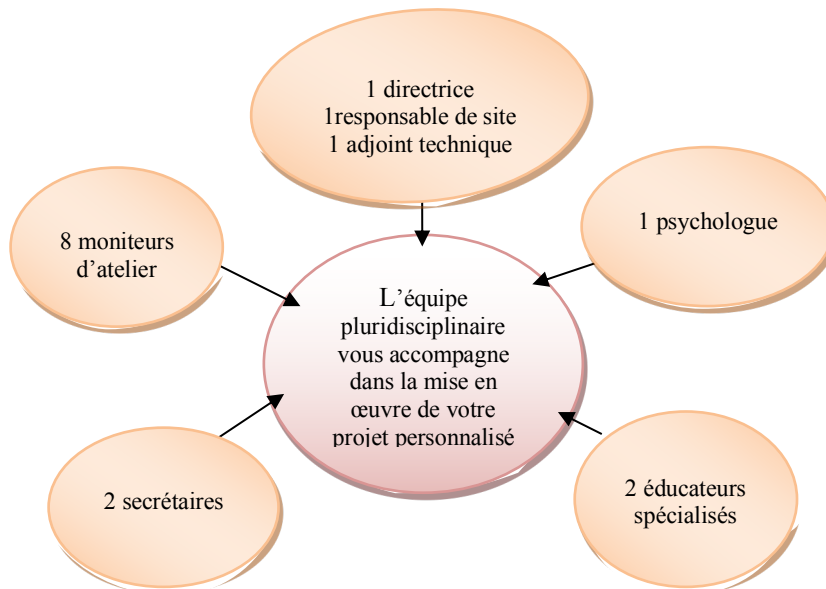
1 directrice
1responsable de site
1 adjoint technique

8 moniteurs d'atelier

1 psychologue

L'équipe pluridisciplinaire vous accompagne dans la mise en œuvre de votre projet personnalisé

2 secrétaires

2 éducateurs spécialisés